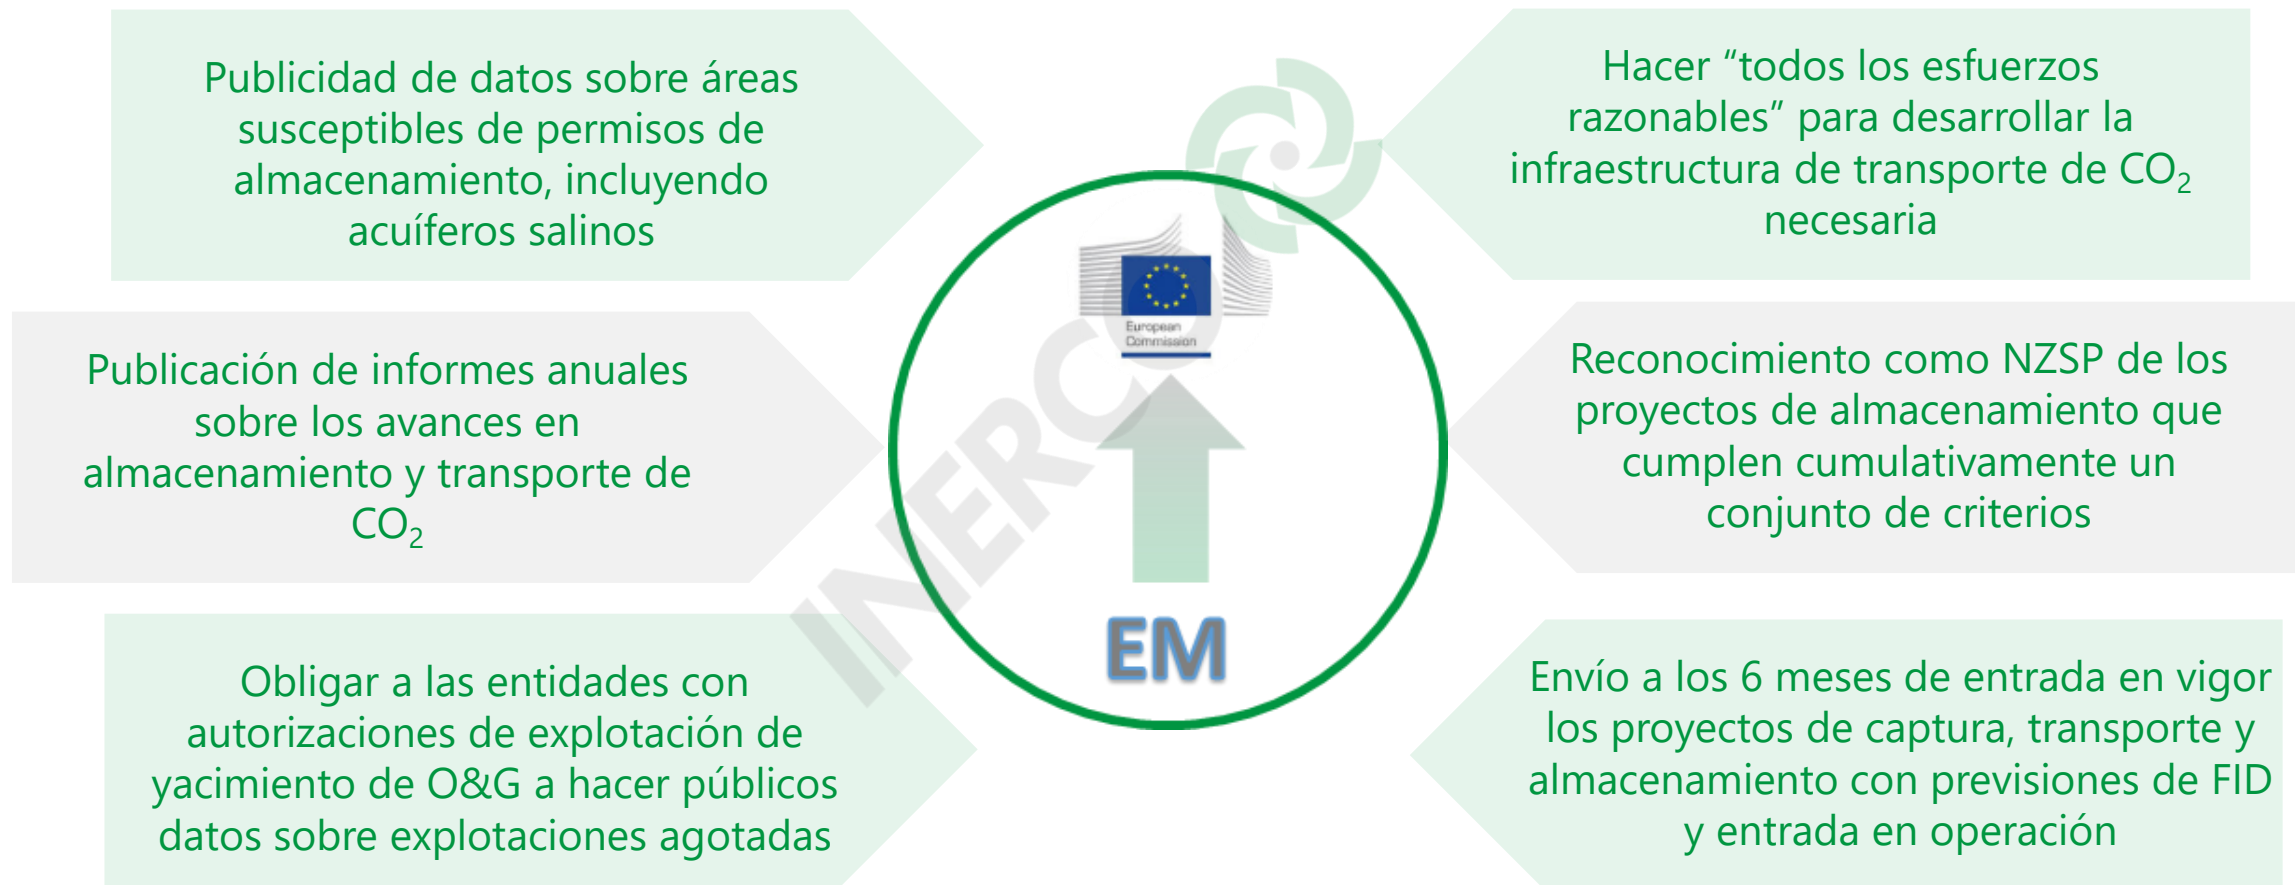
Publicidad de datos sobre áreas susceptibles de permisos de almacenamiento, incluyendo acuíferos salinos

Hacer “todos los esfuerzos razonables” para desarrollar la infraestructura de transporte de $CO_2$ necesaria

European Commission

Publicación de informes anuales sobre los avances en almacenamiento y transporte de $CO_2$

Reconocimiento como NZSP de los proyectos de almacenamiento que cumplen cumulativamente un conjunto de criterios

INERCO

EM

Obligar a las entidades con autorizaciones de explotación de yacimiento de O&G a hacer públicos datos sobre explotaciones agotadas

Envío a los 6 meses de entrada en vigor los proyectos de captura, transporte y almacenamiento con previsiones de FID y entrada en operación